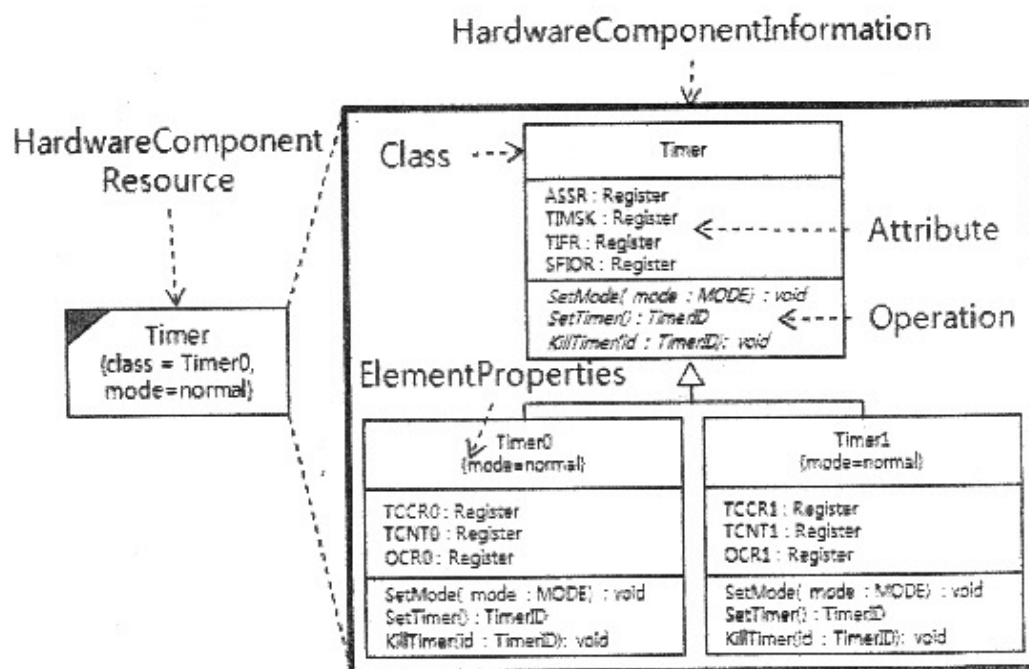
HardwareComponentInformation

HardwareComponent Resource

Timer
{class = Timer0, mode=normal}

Class

Timer

ASSR : Register
TIMSK : Register
TIFR : Register
SFIOR : Register

SetMode( mode : MODE) : void
SetTimer() : TimerID
KillTimer(id : TimerID): void

Attribute

Operation

ElementProperties

Timer0
{mode=normal}

TCCR0 : Register
TCNT0 : Register
OCR0 : Register

SetMode( mode : MODE) : void
SetTimer() : TimerID
KillTimer(id : TimerID): void

Timer1
{mode=normal}

TCCR1 : Register
TCNT1 : Register
OCR1 : Register

SetMode( mode : MODE) : void
SetTimer() : TimerID
KillTimer(id : TimerID): void